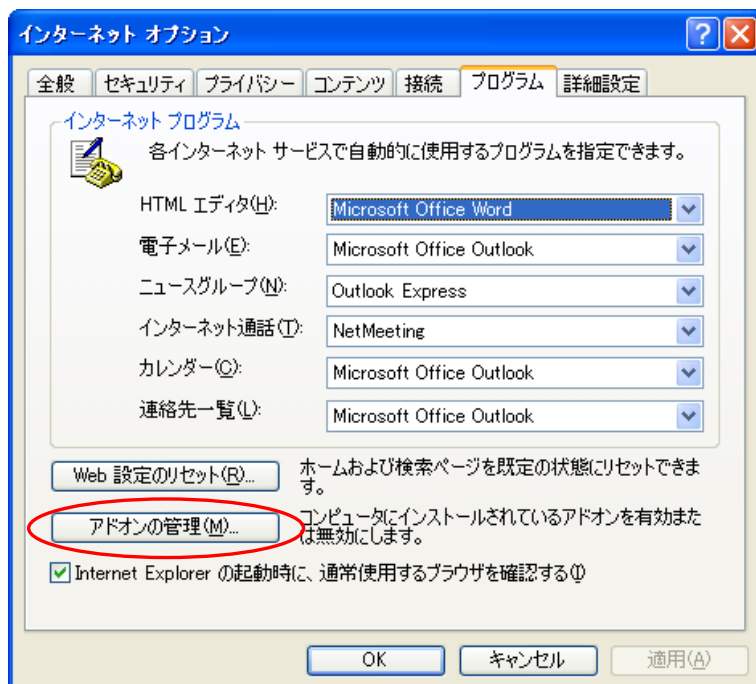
インターネット オプション

?

全般 | セキュリティ | プライバシー | コンテンツ | 接続 | プログラム | 詳細設定

インターネット プログラム

各インターネット サービスで自動的に使用するプログラムを指定できます。

HTML エディタ(H): Microsoft Office Word

電子メール(E): Microsoft Office Outlook

ニュースグループ(N): Outlook Express

インターネット通話(T): NetMeeting

カレンダー(C): Microsoft Office Outlook

連絡先一覧(L): Microsoft Office Outlook

Web 設定のリセット(R)... ホームおよび検索ページを既定の状態にリセットできます。

アドオンの管理(M)... コンピュータにインストールされているアドオンを有効または無効にします。

Internet Explorer の起動時に、通常使用するブラウザを確認する(I)

OK | キャンセル | 適用(A)